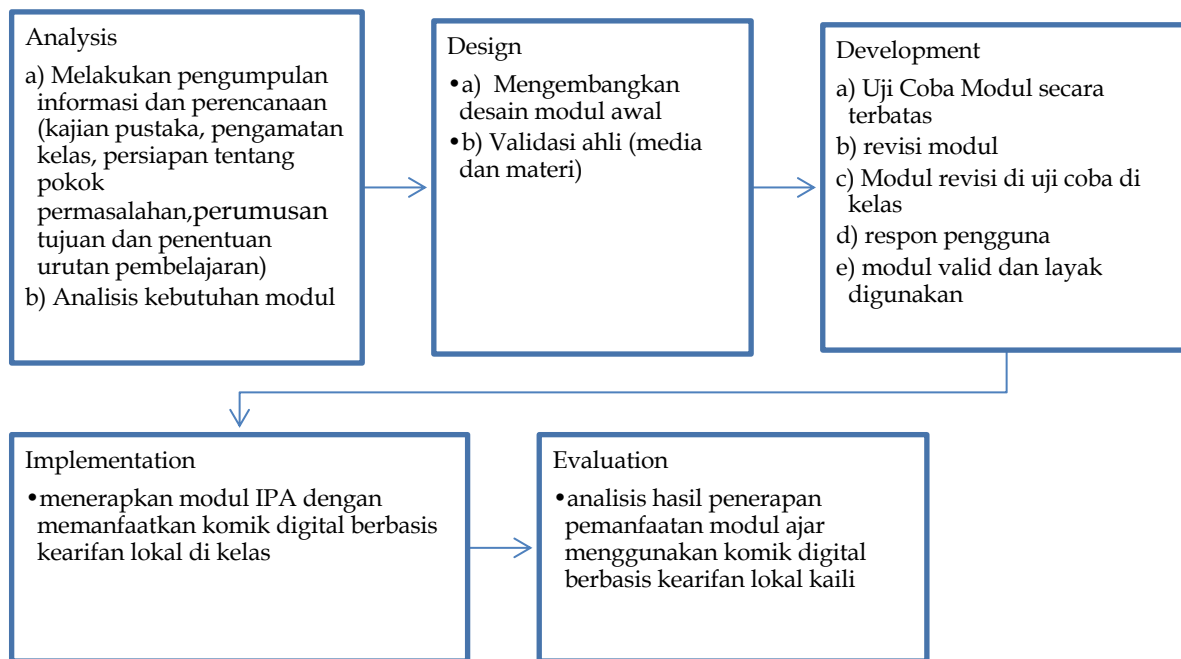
Analysis

a) Melakukan pengumpulan informasi dan perencanaan (kajian pustaka, pengamatan kelas, persiapan tentang pokok permasalahan, perumusan tujuan dan penentuan urutan pembelajaran)

b) Analisis kebutuhan modul

Design

•a) Mengembangkan desain modul awal

•b) Validasi ahli (media dan materi)

Development

a) Uji Coba Modul secara terbatas

b) revisi modul

c) Modul revisi di uji coba di kelas

d) respon pengguna

e) modul valid dan layak digunakan

Implementation

•menerapkan modul IPA dengan memanfaatkan komik digital berbasis kearifan lokal di kelas

Evaluation

•analisis hasil penerapan pemanfaatan modul ajar menggunakan komik digital berbasis kearifan lokal kaili